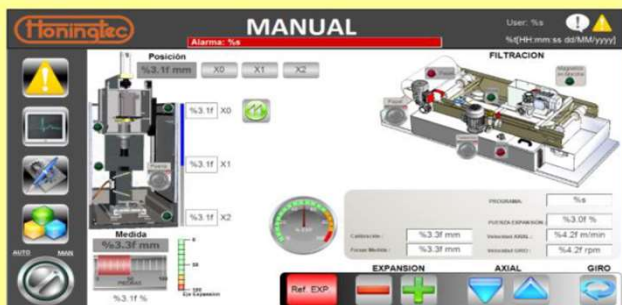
Honingtec
MANUAL
Alarma: %s
User: %s
%[HH:mm:ss dd/MM/yyyy]
Posición
%3.1f mm
X0
X1
X2
%3.1f
X0
%3.1f
X1
%3.1f
X2
Puerta
FILTRACION
Medida
%3.3f mm
%3.1f %
AUTO
MAN
EXP
PROGRAMA:
%s
FUERZA EXPANSION:
%3.0f %
Calibración:
%3.3f mm
Velocidad AXIAL:
%4.2f m/min
Forma Medida:
%3.3f mm
Velocidad GIRO:
%4.2f rpm
EXPANSION
AXIAL
GIRO
Ref. EXP